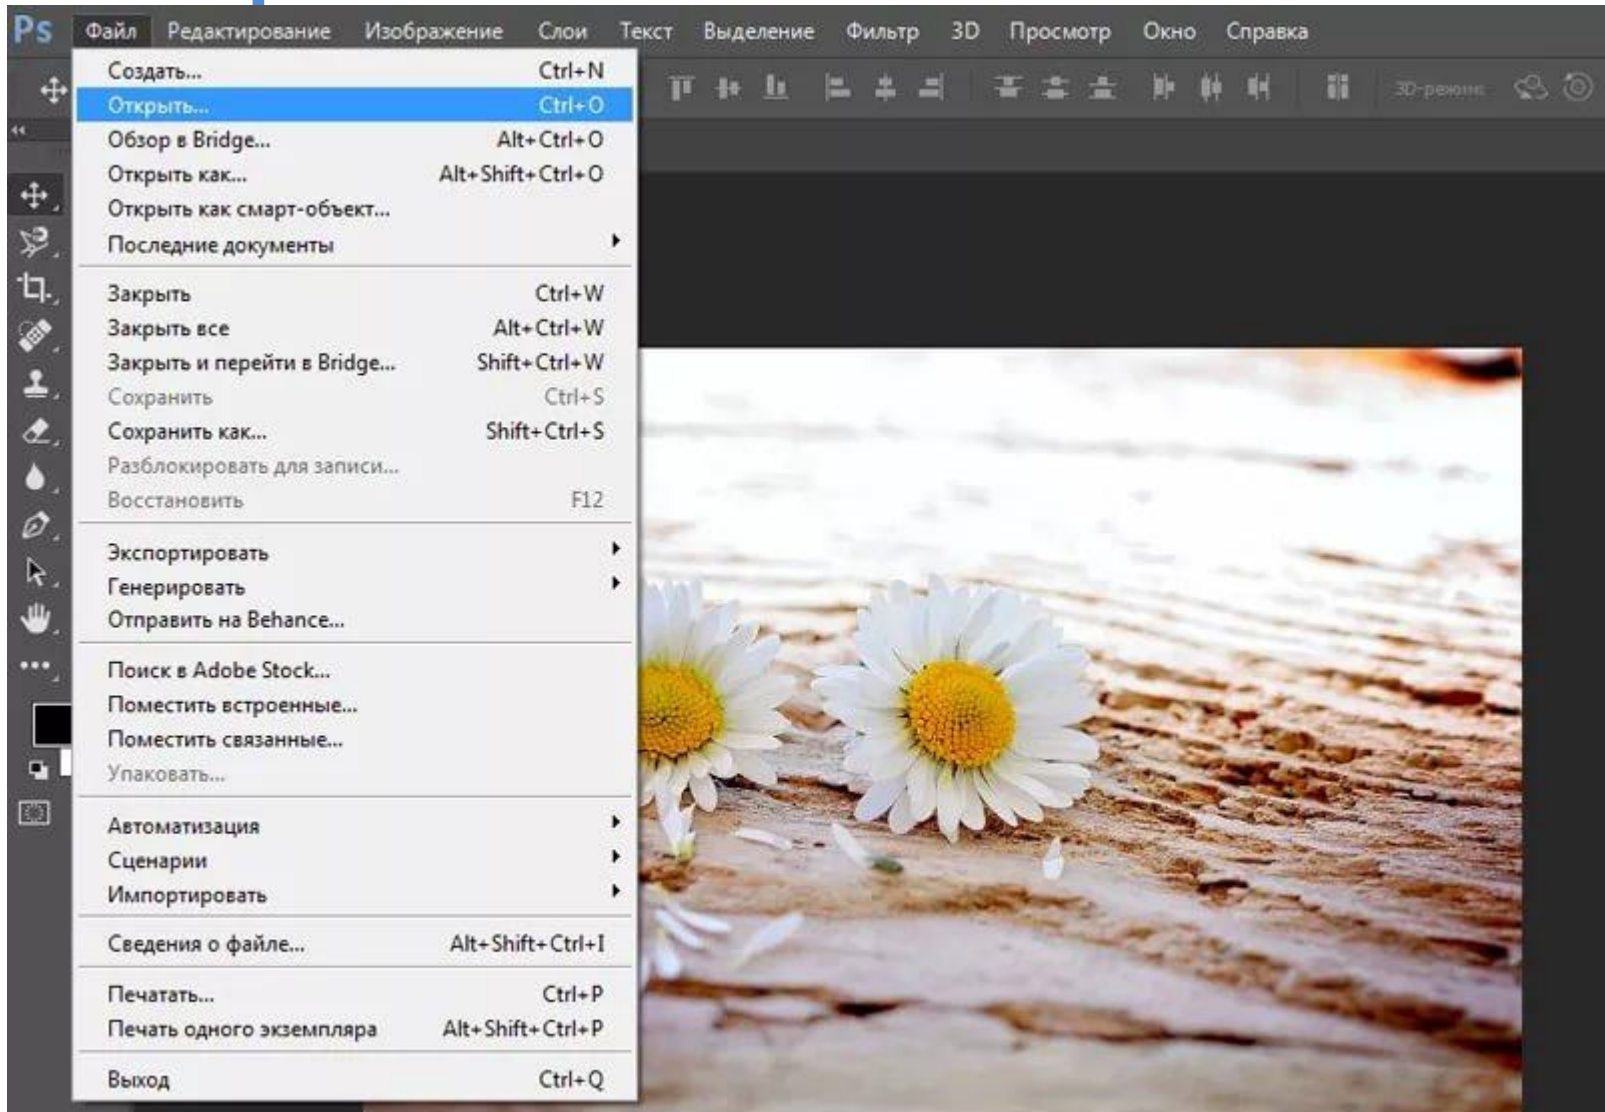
Ps Файл Редактирование Изображение Слои Текст Выделение Фильтр 3D Просмотр Окно Справка

3D-режим:

| | |
|---|---|
| Создать... | Ctrl+N |
| Открыть... | Ctrl+O |
| Обзор в Bridge... | Alt+Ctrl+O |
| Открыть как... | Alt+Shift+Ctrl+O |
| Открыть как смарт-объект... | |
| Последние документы | |
| Закрыть | Ctrl+W |
| Закрыть все | Alt+Ctrl+W |
| Закрыть и перейти в Bridge... | Shift+Ctrl+W |
| Сохранить | Ctrl+S |
| Сохранить как... | Shift+Ctrl+S |
| Разблокировать для записи... | |
| Восстановить | F12 |
| Экспортировать | |
| Генерировать | |
| Отправить на Behance... | |
| Поиск в Adobe Stock... | |
| Поместить встроенные... | |
| Поместить связанные... | |
| Упаковать... | |
| Автоматизация | |
| Сценарии | |
| Импортировать | |
| Сведения о файле... | Alt+Shift+Ctrl+I |
| Печатать... | Ctrl+P |
| Печать одного экземпляра | Alt+Shift+Ctrl+P |
| Выход | Ctrl+Q |